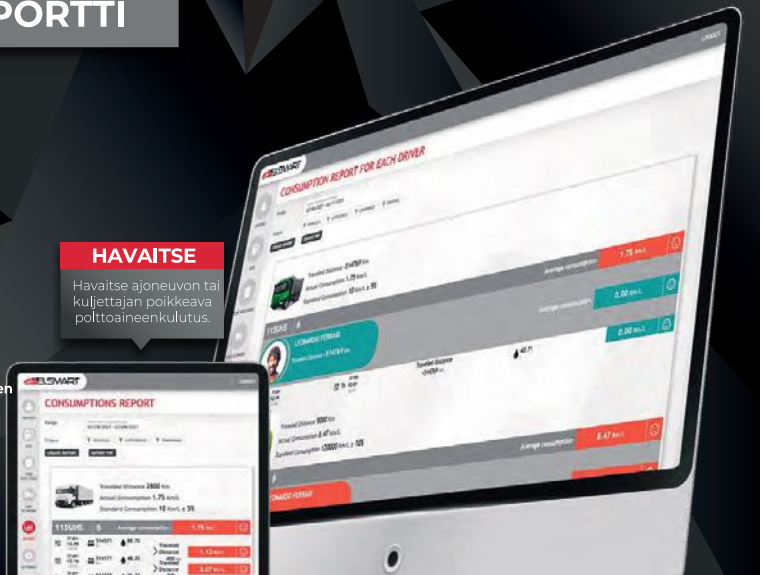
PORTTI

HAVAITSE

Havaitse ajoneuvon tai kuljettajan poikkeava polttoaineenkulutus.

ELSMART

CONSUMPTION REPORT FOR EACH DRIVER

Average consumption

1.75 km/L

0.00 km/L

LEONARDO FERRARI

8.47 km/L

ELSMART

CONSUMPTIONS REPORT

Travelled Distance 2800 Km

Actual Consumption 1.75 Km/L

Standard Consumption 10 Km/L ± 5%

115UHS

1.75 km/L

1.13 km/L

3.47 km/L